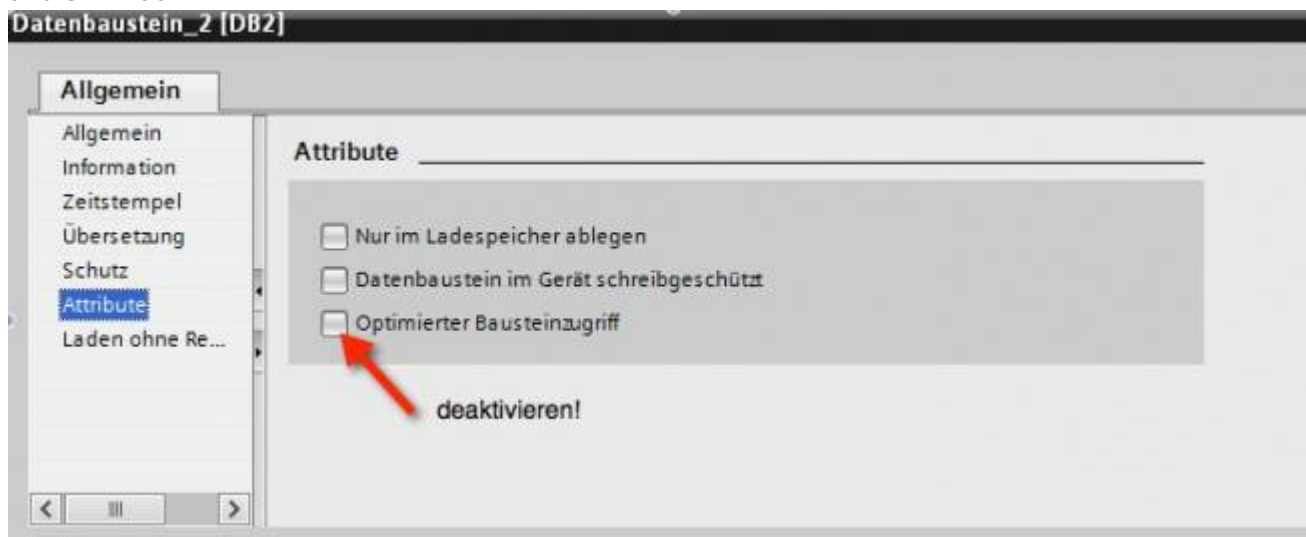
Datenbaustein_2 [DB2]

Allgemein

Allgemein
Information
Zeitstempel
Übersetzung
Schutz
Attribute
Laden ohne Re...

Attribute

Nur im Ladespeicher ablegen
Datenbaustein im Gerät schreibgeschützt
Optimierter Bausteinzugriff

deaktivieren!